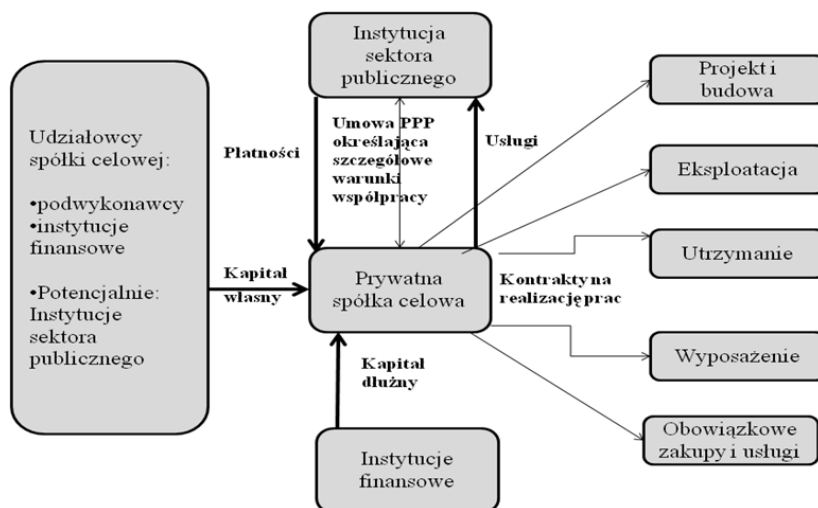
Udziałowcy spółki celowej:

•podwykonawcy
•instytucje finansowe

•Potencjalnie: Instytucje sektora publicznego

Instytucja sektora publicznego

Płatności

Umowa PPP określająca szczegółowe warunki współpracy

Usługi

Kapitał własny

Prywatna spółka celowa

Kontrakty na realizację prac

Kapitał dłużny

Instytucje finansowe

Projekt i budowa

Eksploatacja

Utrzymanie

Wyposażenie

Obowiązkowe zakupy i usługi